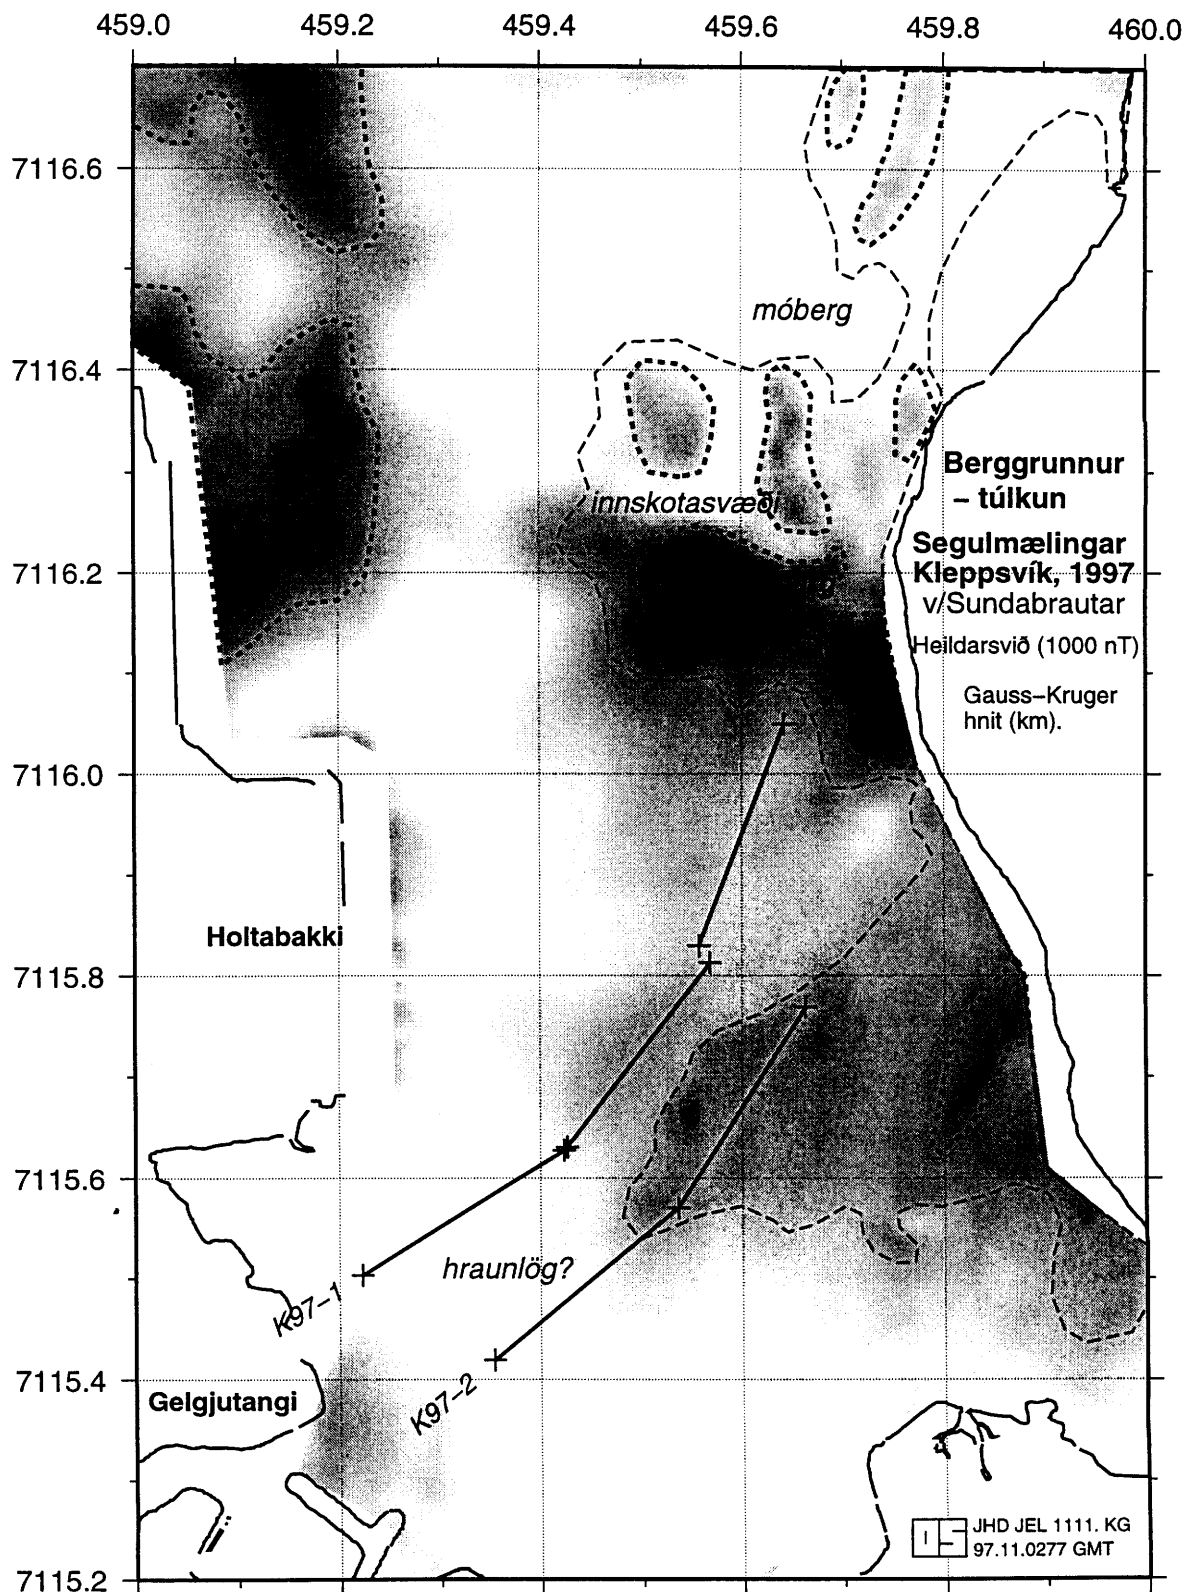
459.0 459.2 459.4 459.6 459.8 460.0

7116.6
7116.4
7116.2
7116.0
7115.8
7115.6
7115.4
7115.2

móberg

innskotasvæði

Berggrunnur – túlkun

Segulmælingar Kleppsvík, 1997 v/Sundabrautar

Heildarsvið (1000 nT)

Gauss–Kruger hnit (km).

Holtabakki

hraunlög?

K97–1

K97–2

Gelgjutangi

JHD JEL 1111. KG 97.11.0277 GMT